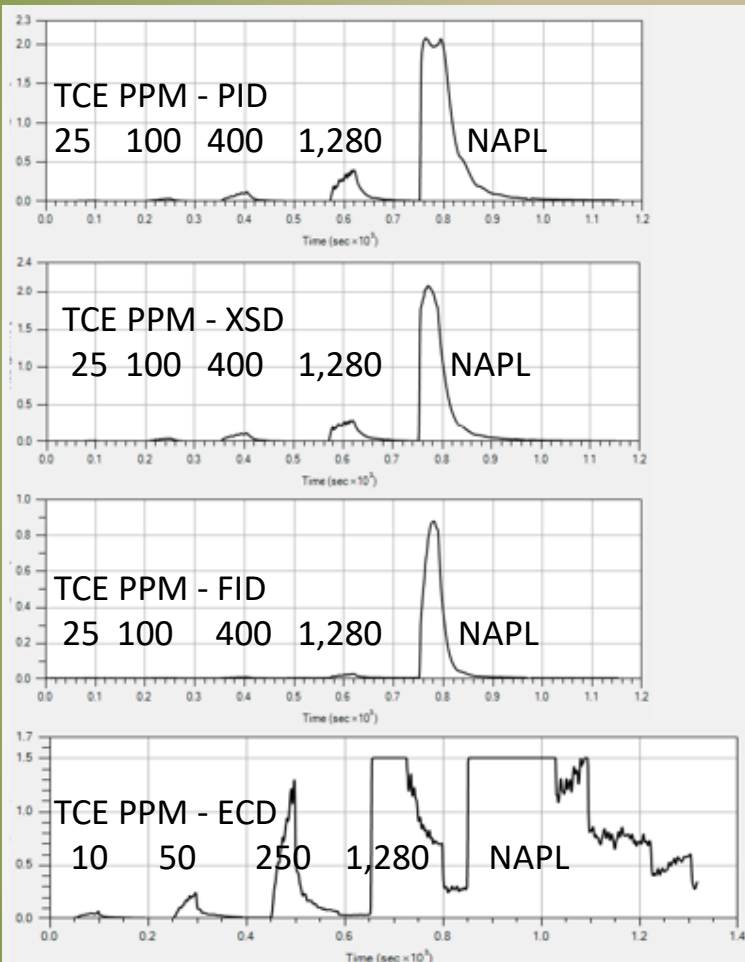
2.3
2.0
1.5
1.0
0.5
0.0
TCE PPM - PID
25 100 400 1,280 NAPL
0.0 0.1 0.2 0.3 0.4 0.5 0.6 0.7 0.8 0.9 1.0 1.1 1.2
Time (sec × $10^3$)

2.4
2.0
1.5
1.0
0.5
0.0
TCE PPM - XSD
25 100 400 1,280 NAPL
0.0 0.1 0.2 0.3 0.4 0.5 0.6 0.7 0.8 0.9 1.0 1.1 1.2
Time (sec × $10^3$)

1.0
0.8
0.6
0.4
0.2
0.0
TCE PPM - FID
25 100 400 1,280 NAPL
0.0 0.1 0.2 0.3 0.4 0.5 0.6 0.7 0.8 0.9 1.0 1.1 1.2
Time (sec × $10^3$)

1.7
1.5
1.0
0.5
0.0
TCE PPM - ECD
10 50 250 1,280 NAPL
0.0 0.2 0.4 0.6 0.8 1.0 1.2 1.4
Time (sec × $10^3$)